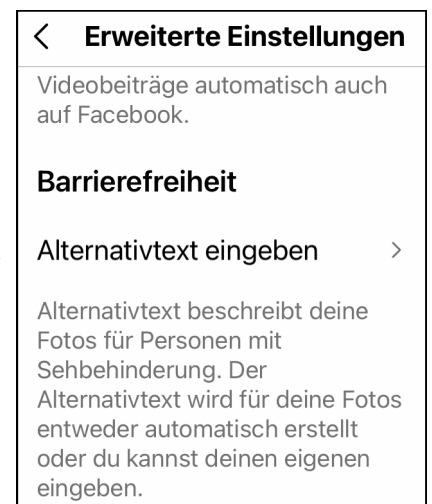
< Erweiterte Einstellungen

Videobeiträge automatisch auch auf Facebook.

Barrierefreiheit

Alternativtext eingeben >

Alternativtext beschreibt deine Fotos für Personen mit Sehbehinderung. Der Alternativtext wird für deine Fotos entweder automatisch erstellt oder du kannst deinen eigenen eingeben.